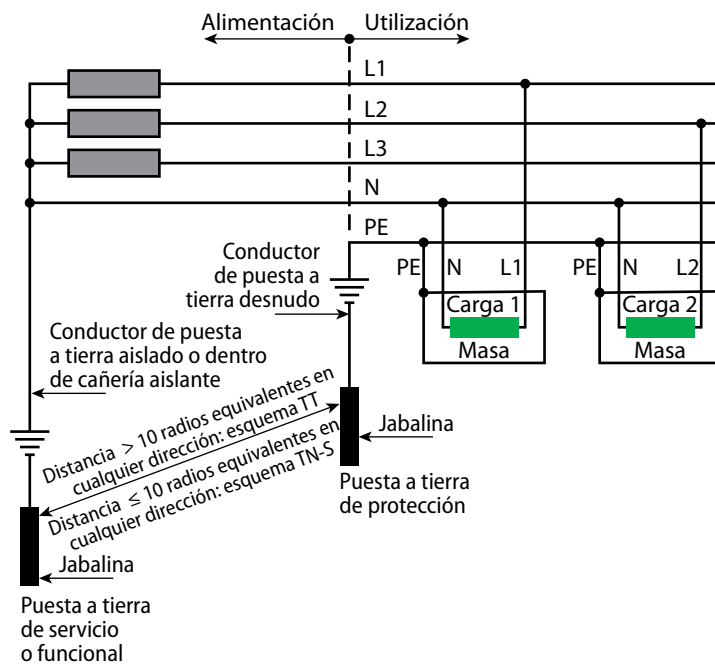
Alimentación

Utilización

L1

L2

L3

N

PE

Conductor de puesta a tierra desnudo

PE

N

L1

Carga 1

Masa

PE

N

L2

Carga 2

Masa

Conductor de puesta a tierra aislado o dentro de cañería aislante

Distancia $>$ 10 radios equivalentes en cualquier dirección: esquema TT

Distancia $\leq$ 10 radios equivalentes en cualquier dirección: esquema TN-S

Jabalina

Puesta a tierra de protección

Jabalina

Puesta a tierra de servicio o funcional